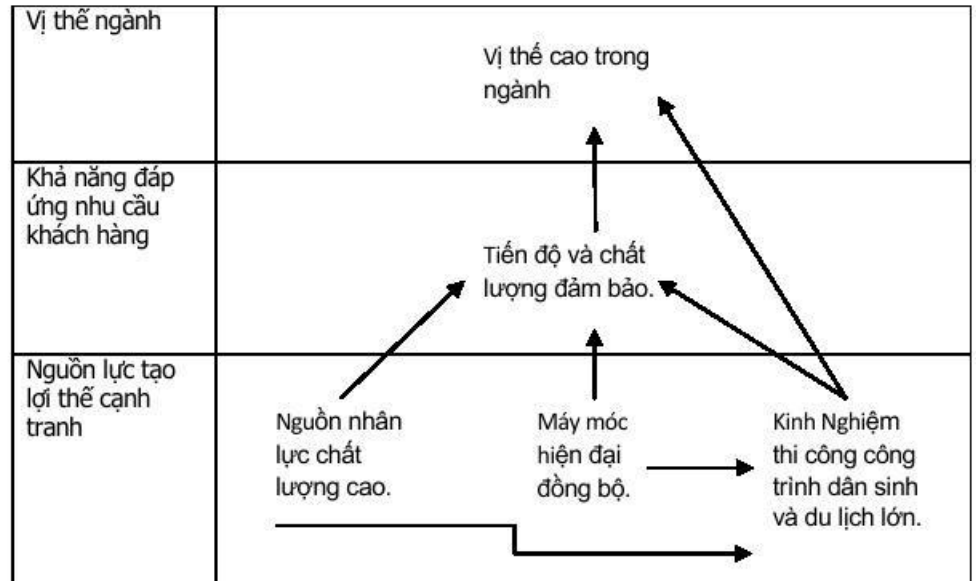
| Vị thế ngành | Vị thế cao trong ngành |
|---|---|
| Khả năng đáp ứng nhu cầu khách hàng | Tiến độ và chất lượng đảm bảo. |
| Nguồn lực tạo lợi thế cạnh tranh | Nguồn nhân lực chất lượng cao. Máy móc hiện đại đồng bộ. Kinh Nghiệm thi công công trình dân sinh và du lịch lớn. |